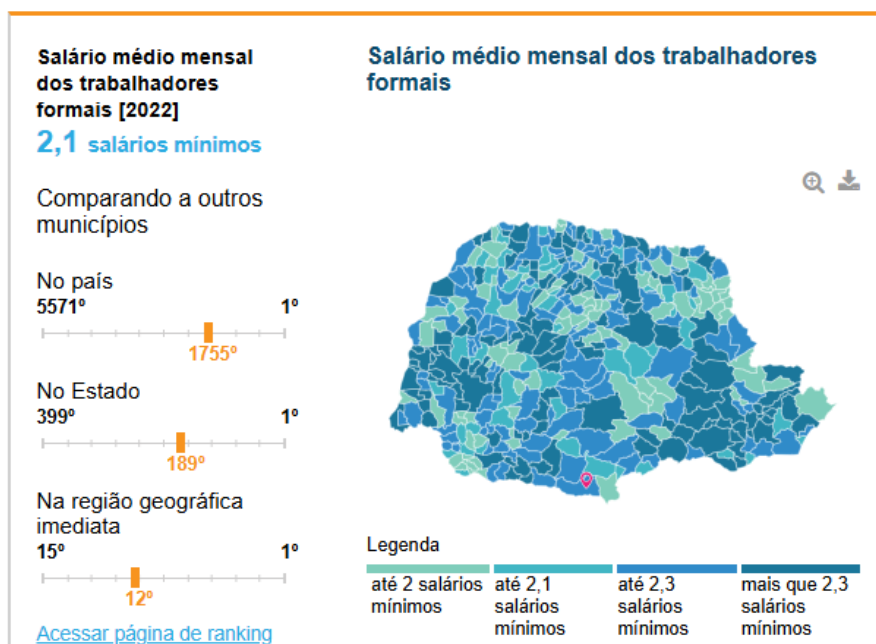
Salário médio mensal dos trabalhadores formais [2022]
2,1 salários mínimos

Comparando a outros municípios

No país
5571º 1º
1755º

No Estado
399º 1º
189º

Na região geográfica imediata
15º 1º
12º

Acessar página de ranking

Salário médio mensal dos trabalhadores formais

Legenda

até 2 salários mínimos
até 2,1 salários mínimos
até 2,3 salários mínimos
mais que 2,3 salários mínimos